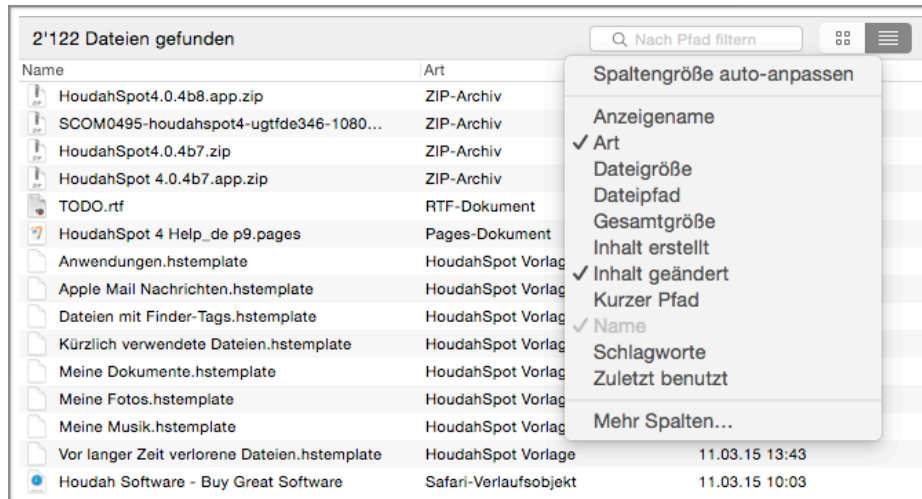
2'122 Dateien gefunden

Nach Pfad filtern

| Name | Art | |
|---|---|---|
| HoudahSpot4.0.4b8.app.zip | ZIP-Archiv | |
| SCOM0495-houdahspot4-ugtfde346-1080... | ZIP-Archiv | |
| HoudahSpot4.0.4b7.zip | ZIP-Archiv | |
| HoudahSpot 4.0.4b7.app.zip | ZIP-Archiv | |
| TODO.rtf | RTF-Dokument | |
| HoudahSpot 4 Help_de p9.pages | Pages-Dokument | |
| Anwendungen.hstemplate | HoudahSpot Vorlag | |
| Apple Mail Nachrichten.hstemplate | HoudahSpot Vorlag | |
| Dateien mit Finder-Tags.hstemplate | HoudahSpot Vorlag | |
| Kürzlich verwendete Dateien.hstemplate | HoudahSpot Vorlag | |
| Meine Dokumente.hstemplate | HoudahSpot Vorlag | |
| Meine Fotos.hstemplate | HoudahSpot Vorlag | |
| Meine Musik.hstemplate | HoudahSpot Vorlag | |
| Vor langer Zeit verlorene Dateien.hstemplate | HoudahSpot Vorlage | 11.03.15 13:43 |
| Houdah Software - Buy Great Software | Safari-Verlaufsobjekt | 11.03.15 10:03 |

Spaltengröße auto-anpassen

Anzeigename
✓ Art
Dateigröße
Dateipfad
Gesamtgröße
Inhalt erstellt
✓ Inhalt geändert
Kurzer Pfad
✓ Name
Schlagworte
Zuletzt benutzt

Mehr Spalten...